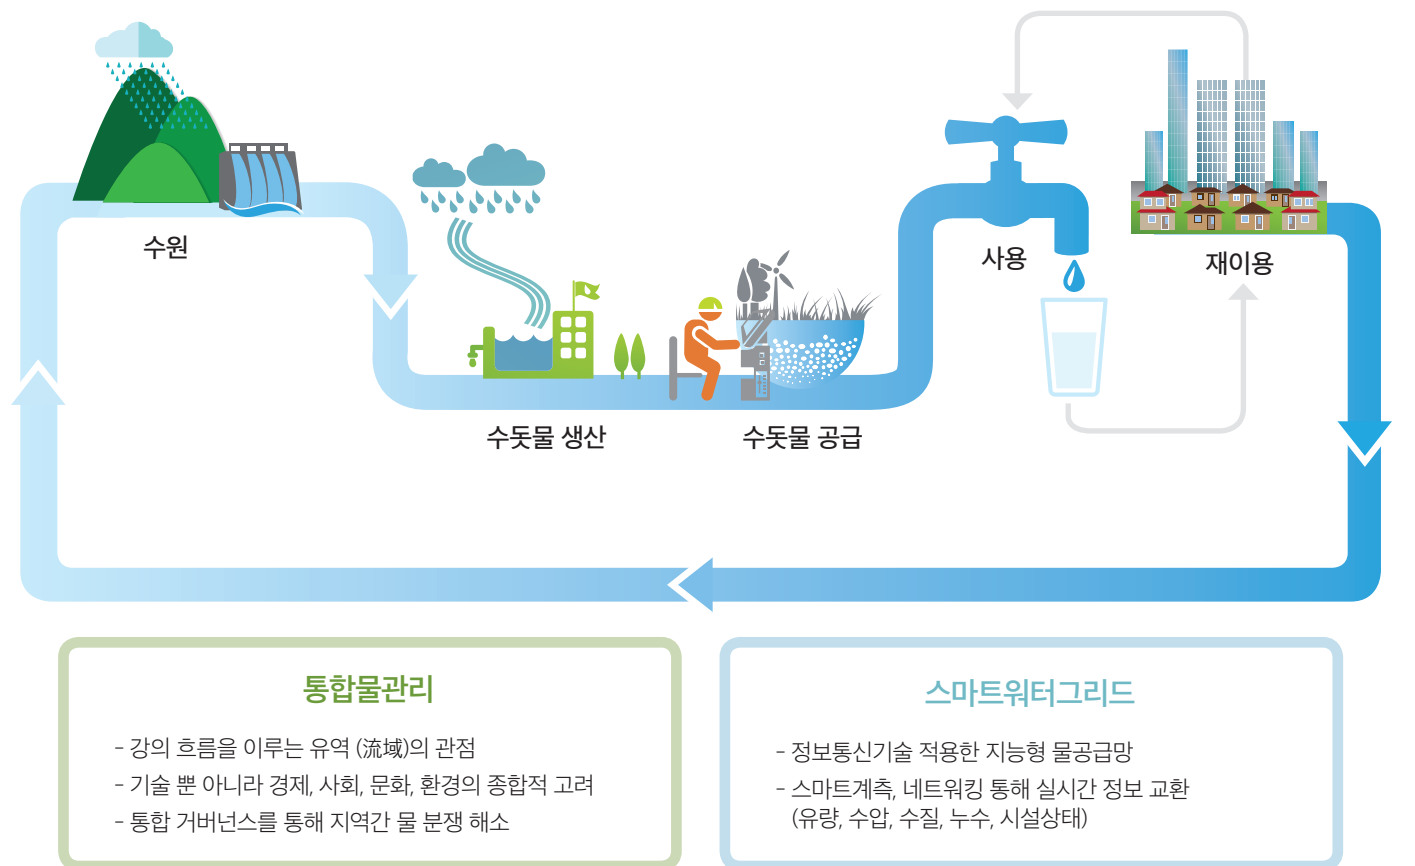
수원

수돗물 생산

수돗물 공급

사용

재이용

통합물관리

- 강의 흐름을 이루는 유역 (流域)의 관점
- 기술 뿐 아니라 경제, 사회, 문화, 환경의 종합적 고려
- 통합 거버넌스를 통해 지역간 물 분쟁 해소

스마트워터그리드

- 정보통신기술 적용한 지능형 물공급망
- 스마트계측, 네트워킹 통해 실시간 정보 교환 (유량, 수압, 수질, 누수, 시설상태)